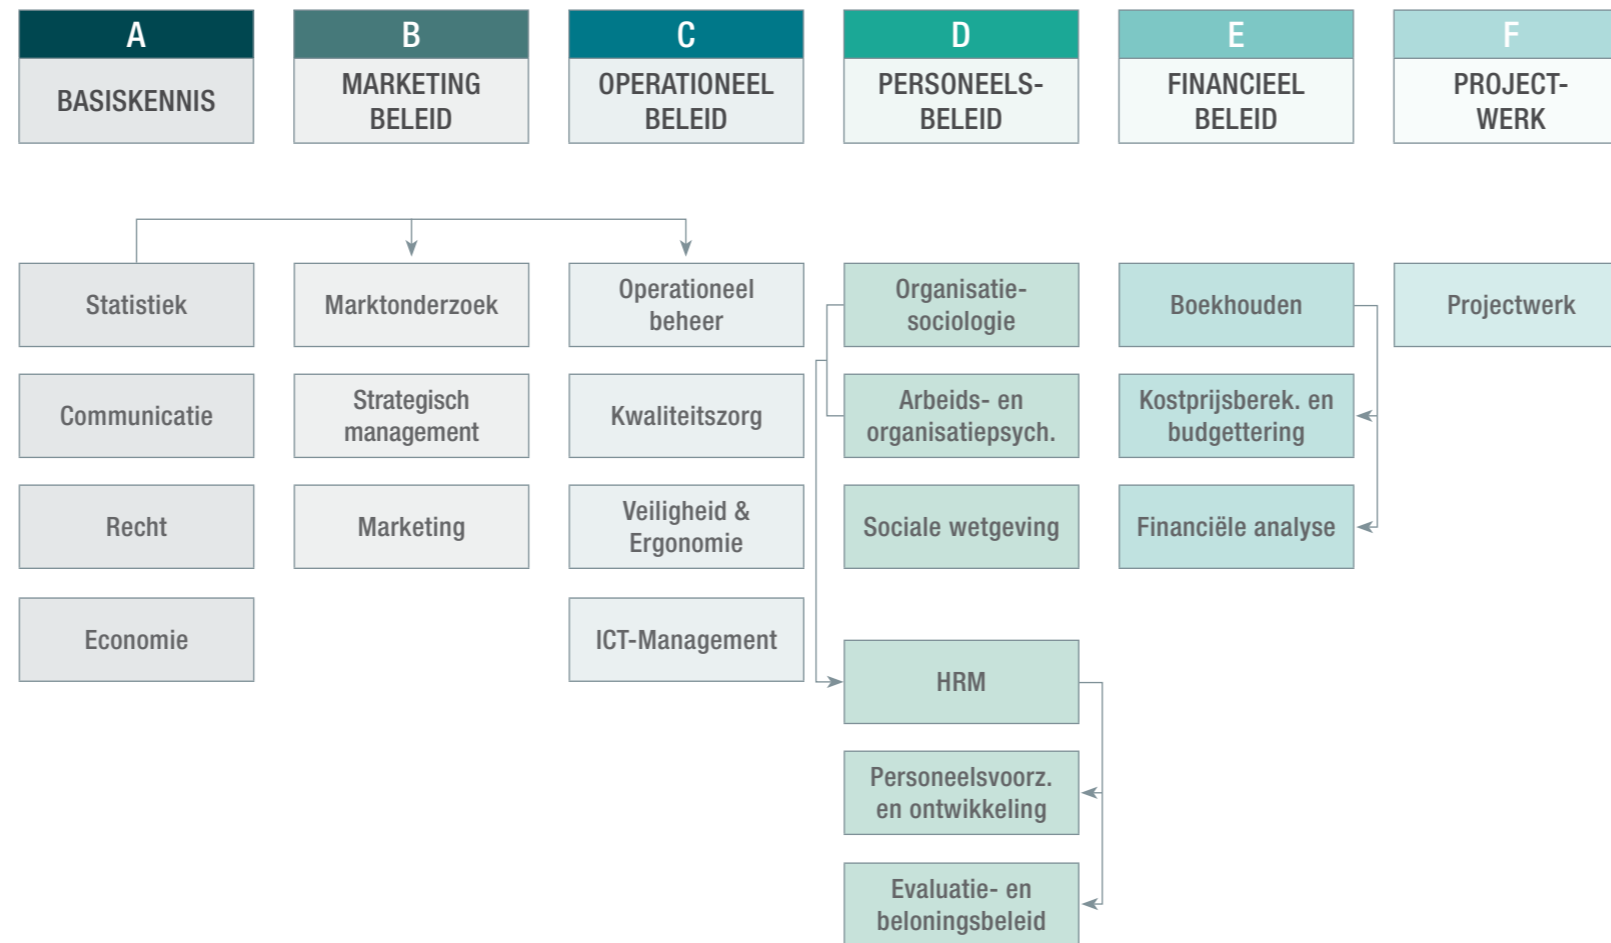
A
BASISKENNIS

B
MARKETING BELEID

C
OPERATIONEEL BELEID

D
PERSONEELS-BELEID

E
FINANCIEEL BELEID

F
PROJECT-WERK

Statistiek

Communicatie

Recht

Economie

Marktonderzoek

Strategisch management

Marketing

Operationeel beheer

Kwaliteitszorg

Veiligheid & Ergonomie

ICT-Management

Organisatie-sociologie

Arbeids- en organisatiepsych.

Sociale wetgeving

HRM

Personeelsvoorz. en ontwikkeling

Evaluatie- en beloningsbeleid

Boekhouden

Kostprijsberek. en budgettering

Financiële analyse

Projectwerk